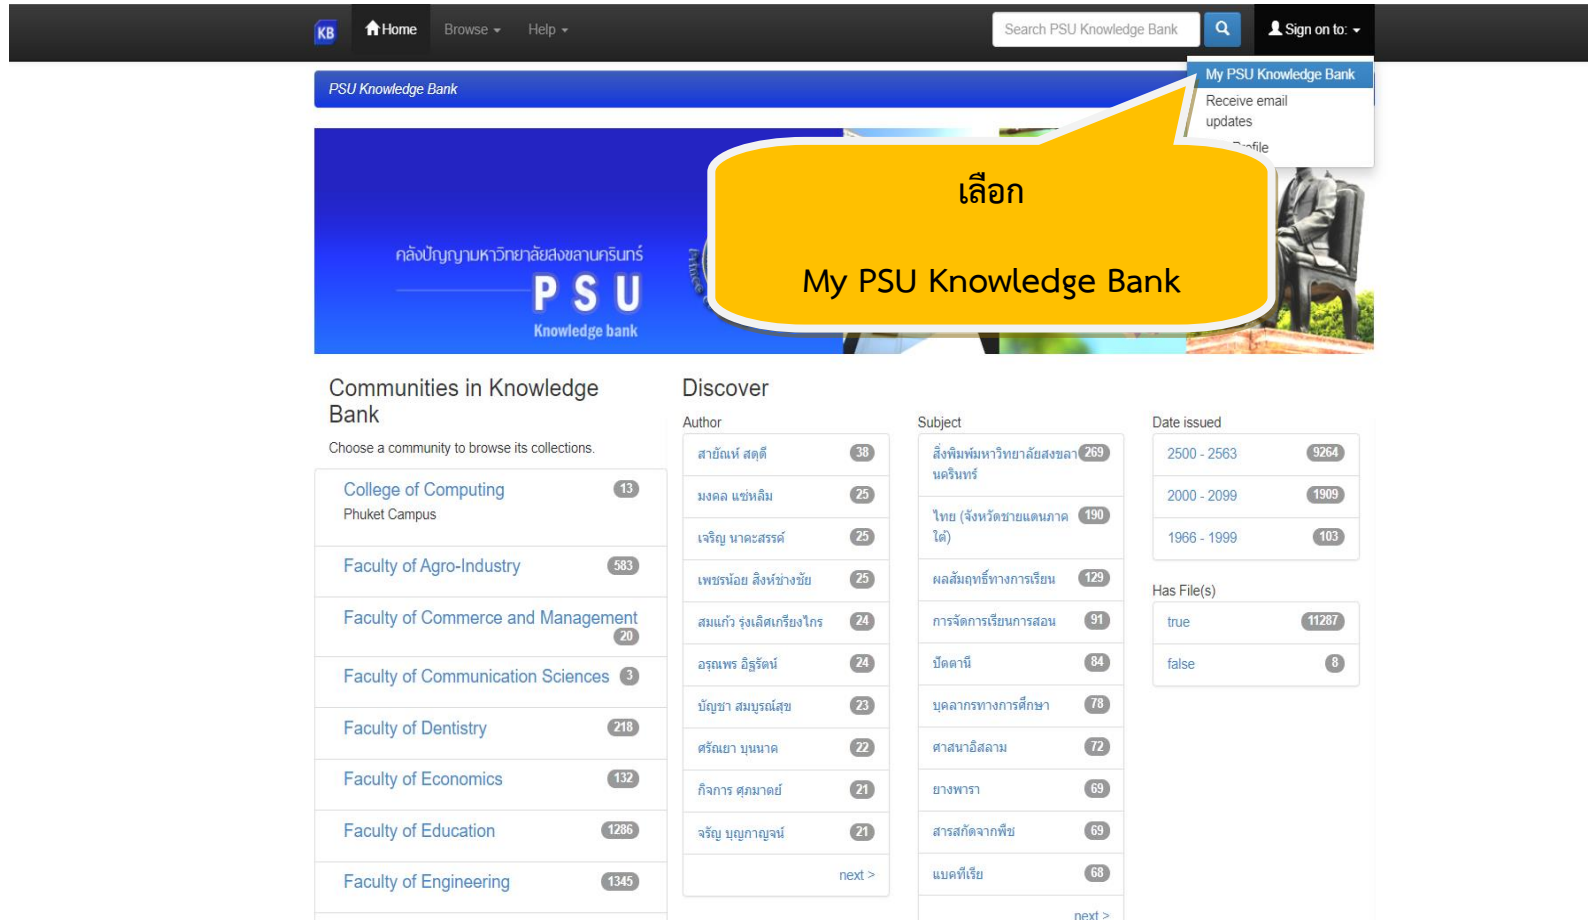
KB Home Browse Help

Search PSU Knowledge Bank

Sign on to:

My PSU Knowledge Bank

Receive email updates

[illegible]file

PSU Knowledge Bank

เลือก

My PSU Knowledge Bank

คลังปัญญามหาวิทยาลัยสงขลานครินทร์
PSU
Knowledge bank

Communities in Knowledge Bank

Choose a community to browse its collections.

College of Computing 13
Phuket Campus

Faculty of Agro-Industry 583

Faculty of Commerce and Management 20

Faculty of Communication Sciences 3

Faculty of Dentistry 218

Faculty of Economics 132

Faculty of Education 1286

Faculty of Engineering 1345

Discover

Author

| | |
|---|---|
| สาย์ณห์ สดุดี | 38 |
| มงคล แซ่หลิม | 25 |
| เจริญ นาคะสรรค์ | 25 |
| เพชรน้อย สิงห์ช่างชัย | 25 |
| สมแก้ว รุ่งเลิศเกรียงไกร | 24 |
| อรุณพร อิฐรัตน์ | 24 |
| บัญชา สมบูรณ์สุข | 23 |
| ศรัณยา บุนนาค | 22 |
| กิจการ ศุภมาตย์ | 21 |
| จรัญ บุญกาญจน์ | 21 |

next >

Subject

| | |
|---|---|
| สิ่งพิมพ์มหาวิทยาลัยสงขลานครินทร์ | 269 |
| ไทย (จังหวัดชายแดนภาคใต้) | 190 |
| ผลสัมฤทธิ์ทางการเรียน | 129 |
| การจัดการเรียนการสอน | 91 |
| ปัตตานี | 84 |
| บุคลากรทางการศึกษา | 78 |
| ศาสนาอิสลาม | 72 |
| ยางพารา | 69 |
| สารสกัดจากพืช | 69 |
| แบคทีเรีย | 68 |

next >

Date issued

| | |
|---|---|
| 2500 - 2563 | 9264 |
| 2000 - 2099 | 1909 |
| 1966 - 1999 | 103 |

Has File(s)

| | |
|---|---|
| true | 11287 |
| false | 8 |